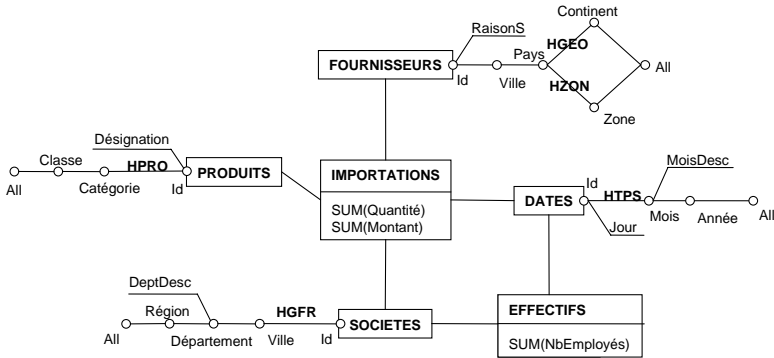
RaisonS

Continent

HGEO

Pays

FOURNISSEURS

Id

Ville

All

HZON

Zone

Désignation

Classe

HPRO

PRODUITS

All

Catégorie

Id

IMPORTATIONS

SUM(Quantité)
SUM(Montant)

MoisDesc

Id

DATES

HTPS

Mois

Année

All

Jour

DeptDesc

Région

HGFR

SOCIETES

All

Département

Ville

Id

EFFECTIFS

SUM(NbEmployés)